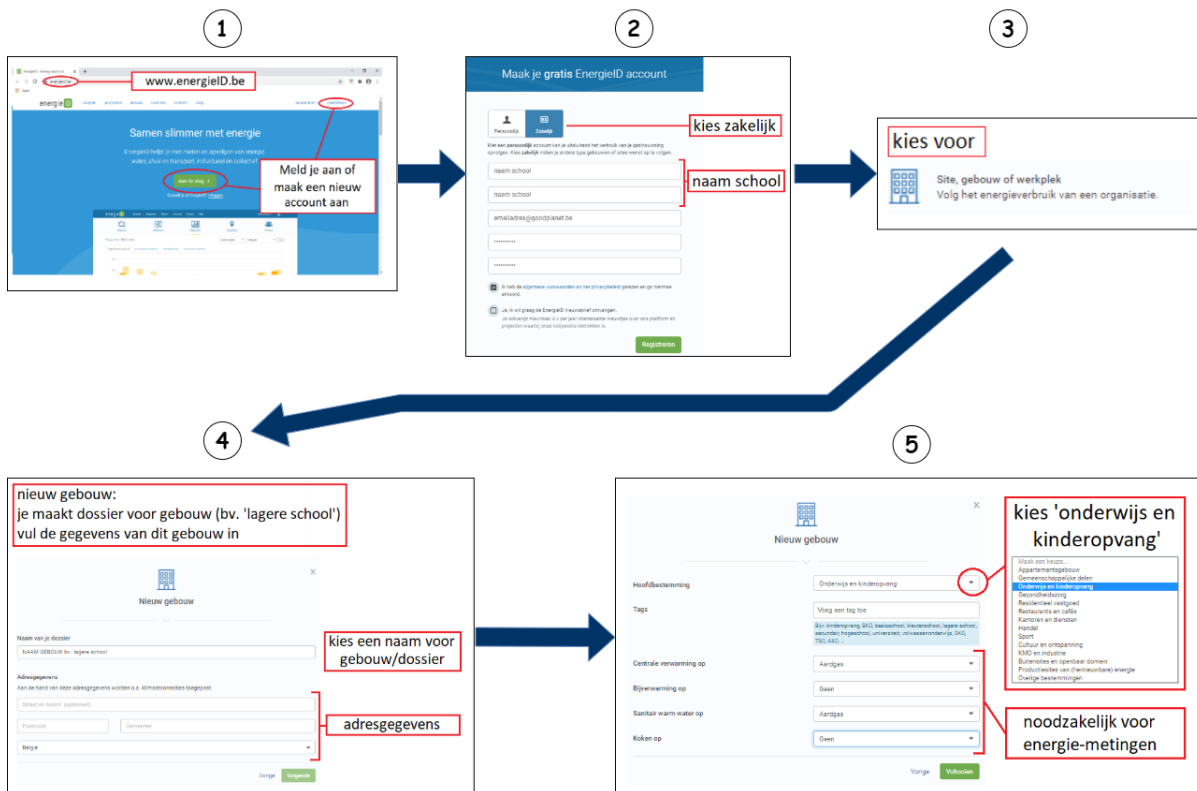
1

www.energieID.be

energieID

Samen slimmer met energie

Meld je aan of maak een nieuw account aan

2

Maak je gratis EnergieID account

Persoonlijk

Zakelijk

kies zakelijk

naam school

naam school

naam school

emailadres@goodplanet.be

Ik heb de algemene voorwaarden en het privacybeleid gelezen en ga hiermee akkoord.

Ja, ik wil graag de EnergieID nieuwsbrief ontvangen.

Registreren

3

kies voor

Site, gebouw of werkplek
Volg het energieverbruik van een organisatie.

4

nieuw gebouw:
je maakt dossier voor gebouw (bv. 'lagere school')
vul de gegevens van dit gebouw in

Nieuw gebouw

Naam van je dossier

NAAM GEBOUW bv. lagere school

kies een naam voor gebouw/dossier

Adresgegevens

Straat en huisnr. (optioneel)

Postcode

Gemeente

België

adresgegevens

Vorige

Volgende

5

Nieuw gebouw

Hoofdbestemming

Onderwijs en kinderopvang

Tags

Voeg een tag toe

Centrale verwarming op

Aardgas

Bijverwarming op

Geen

Sanitair warm water op

Aardgas

Koken op

Geen

Vorige

Voltooien

kies 'onderwijs en kinderopvang'

Maak een keuze...
Appartementsgebouw
Gemeenschappelijke delen
Onderwijs en kinderopvang
Gezondheidszorg
Residentieel vastgoed
Restaurants en cafés
Kantoren en diensten
Handel
Sport
Cultuur en ontspanning
KMO en industrie
Buitensites en openbaar domein
Productiesites van (hernieuwbare) energie
Overige bestemmingen

noodzakelijk voor energie-metingen